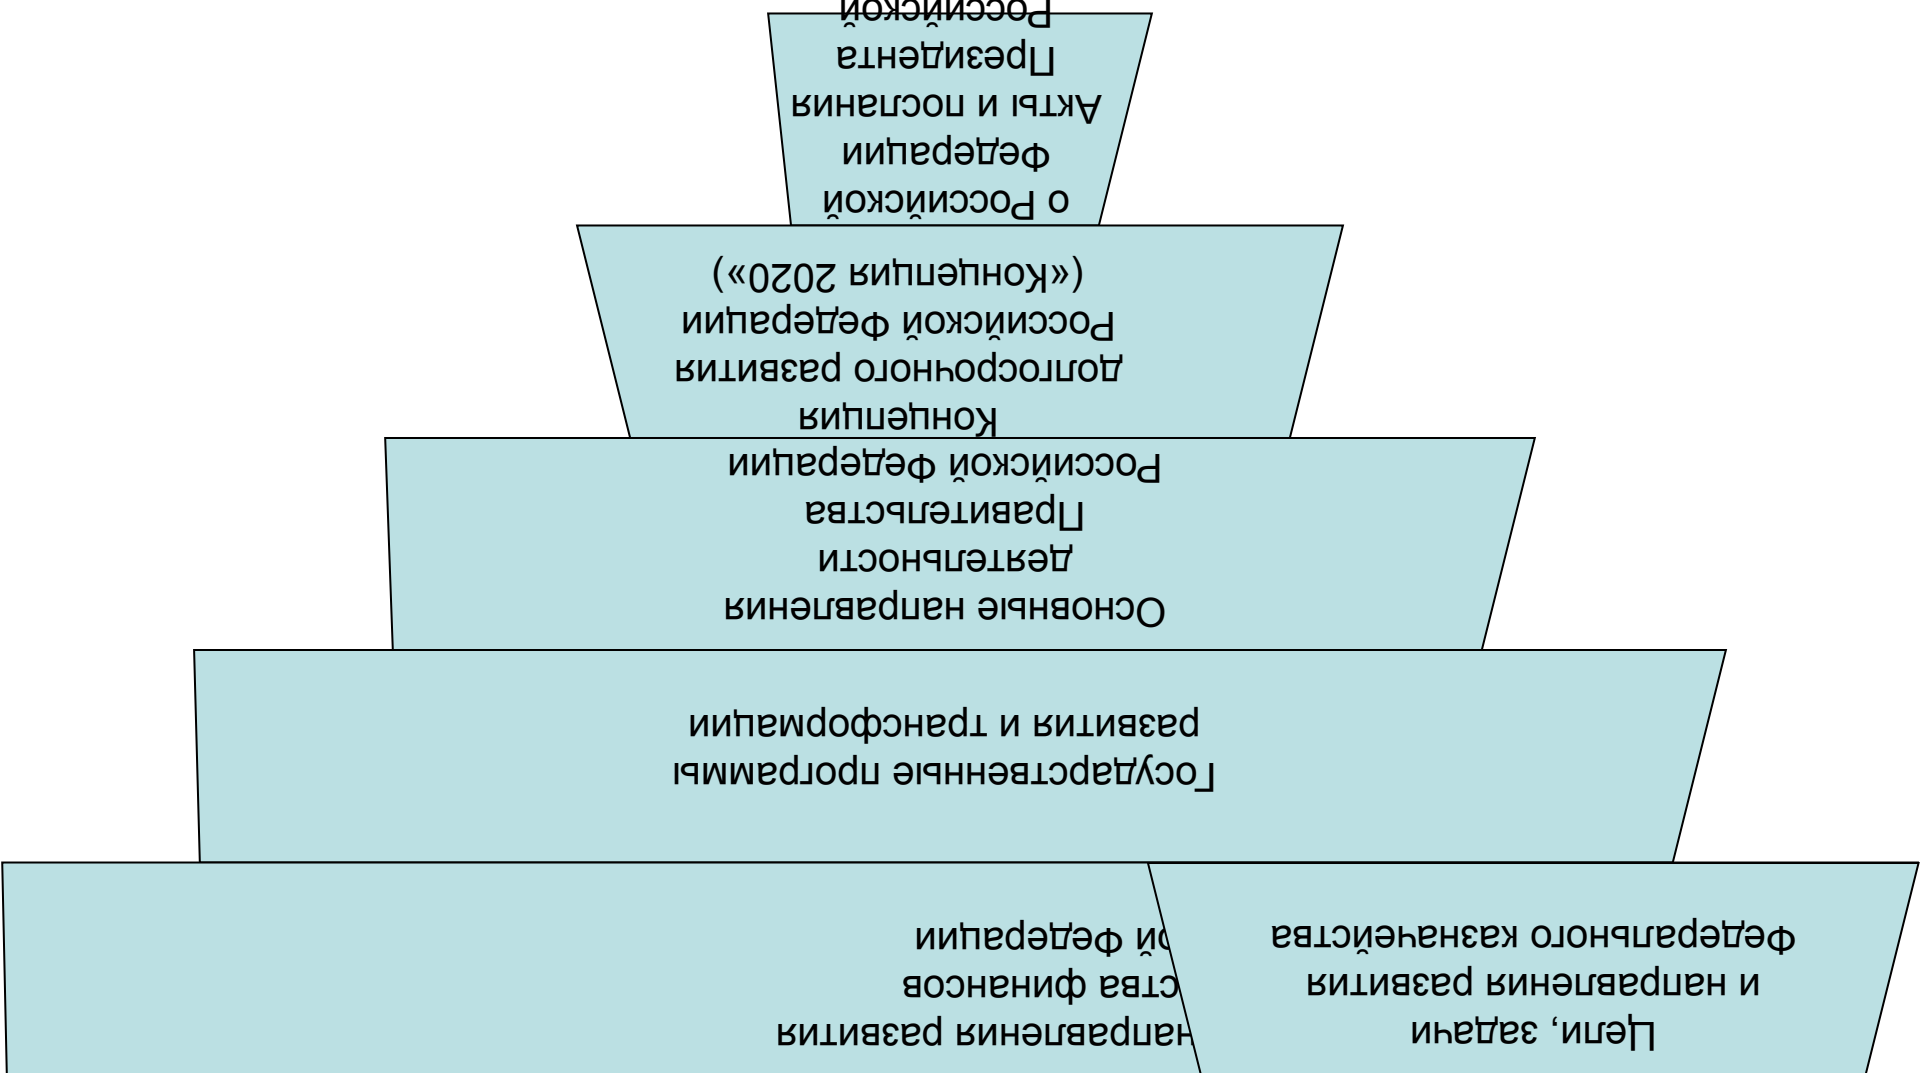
Российской Федерации о Российской Федерации Акты и послания Президента Российской

Концепция долгосрочного развития Российской Федерации («Концепция 2020»)

Основные направления деятельности Правительства Российской Федерации

Государственные программы развития и трансформации

Цели, задачи и направления развития Федерального казначейства

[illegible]направления развития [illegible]ства финансов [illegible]й Федерации